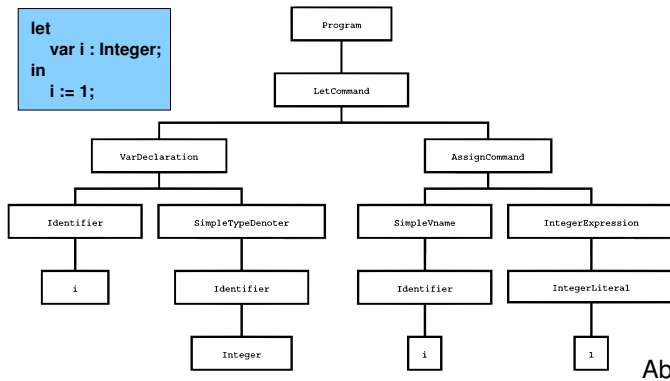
let
var i : Integer;
in
i := 1;

Program

LetCommand

VarDeclaration

AssignCommand

Identifier

SimpleTypeDenoter

SimpleVname

IntegerExpression

i

Identifier

Identifier

IntegerLiteral

Integer

i

1

Ab